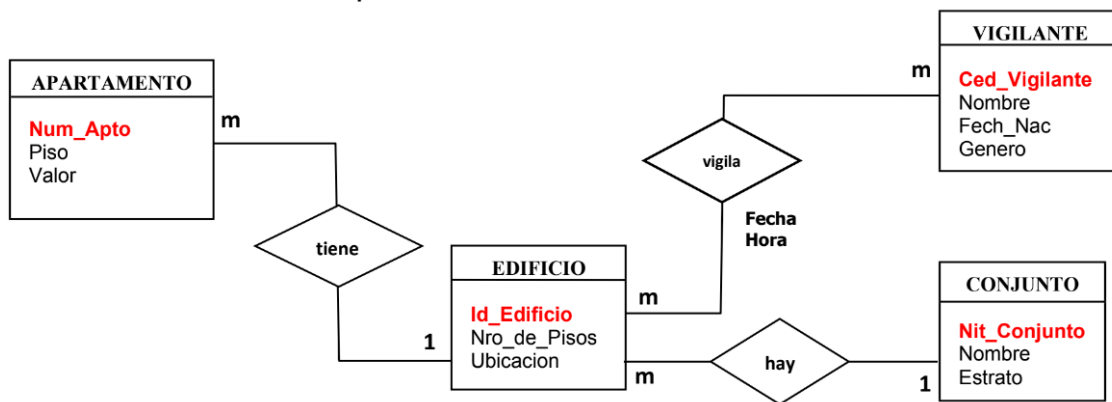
VIGILANTE

m

Ced_Vigilante
Nombre
Fech_Nac
Genero

APARTAMENTO

Num_Apto
Piso
Valor

m

vigila

Fecha
Hora

tiene

EDIFICIO

m

Id_Edificio
Nro_de_Pisos
Ubicacion

1

m

hay

CONJUNTO

Nit_Conjunto
Nombre
Estrato

1